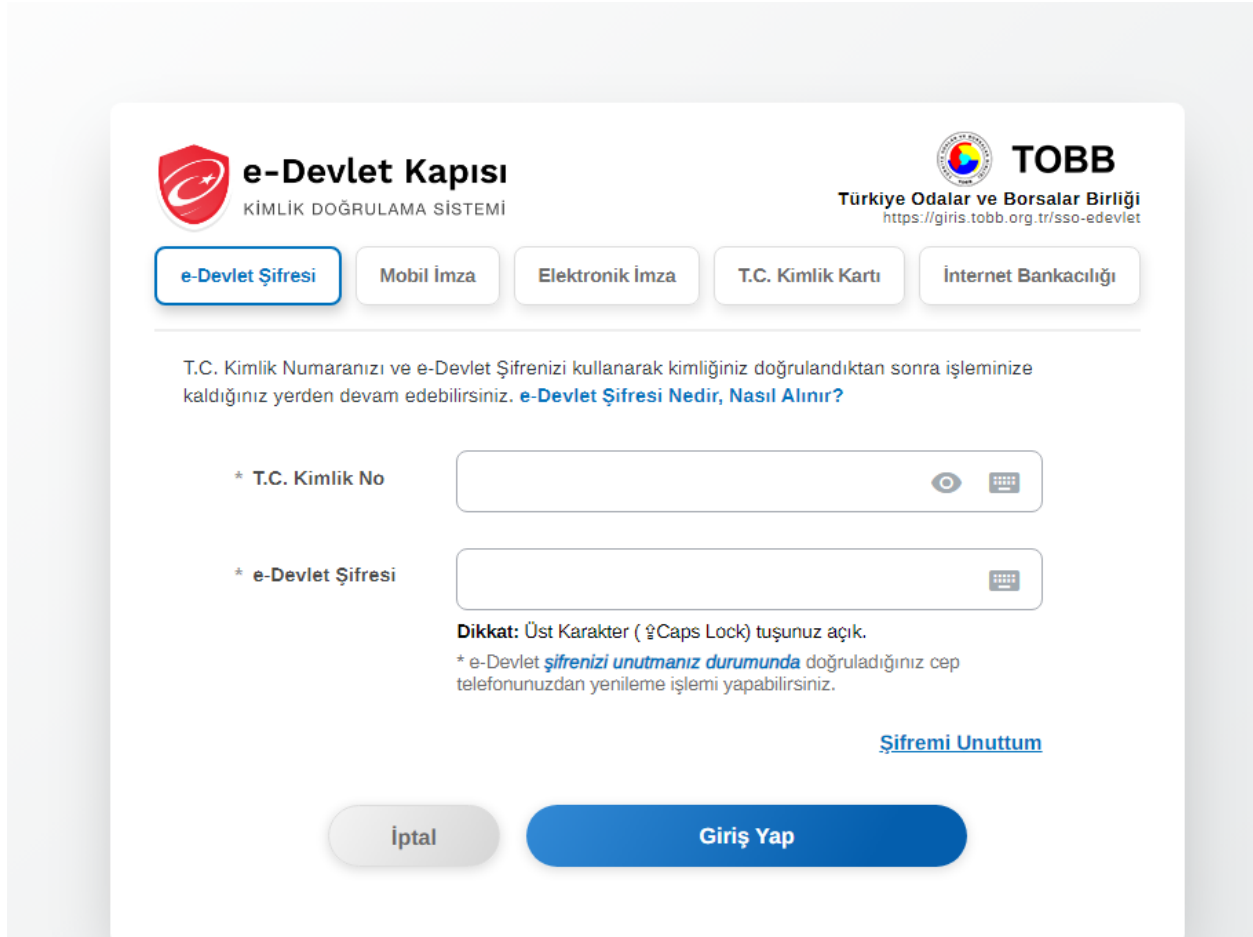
e-Devlet Kapısı
KİMLİK DOĞRULAMA SİSTEMİ

TOBB
Türkiye Odalar ve Borsalar Birliği
https://giris.tobb.org.tr/sso-edevlet

e-Devlet Şifresi | Mobil İmza | Elektronik İmza | T.C. Kimlik Kartı | İnternet Bankacılığı

T.C. Kimlik Numaranızı ve e-Devlet Şifrenizi kullanarak kimliğiniz doğrulandıktan sonra işleminize kaldığınız yerden devam edebilirsiniz. e-Devlet Şifresi Nedir, Nasıl Alınır?

* T.C. Kimlik No

* e-Devlet Şifresi

Dikkat: Üst Karakter ( ⇪Caps Lock) tuşunuz açık.

* e-Devlet şifrenizi unutmanız durumunda doğruladığınız cep telefonunuzdan yenileme işlemi yapabilirsiniz.

Şifremi Unuttum

İptal

Giriş Yap